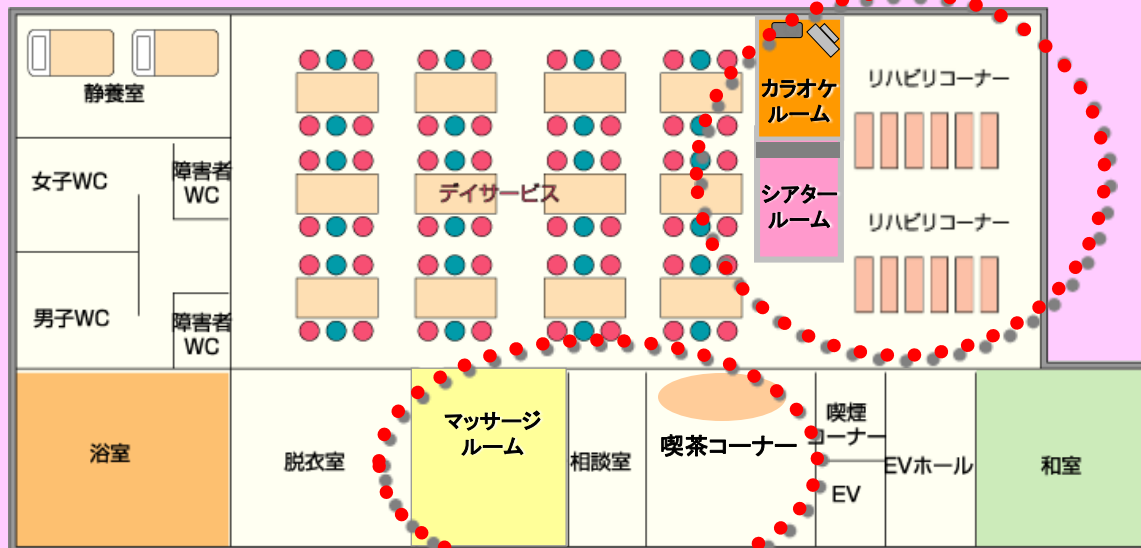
静養室

女子WC

障害者WC

男子WC

障害者WC

デイサービス

カラオケルーム

シアタールーム

リハビリコーナー

リハビリコーナー

浴室

脱衣室

マッサージルーム

相談室

喫茶コーナー

喫煙コーナー

EV

EVホール

和室